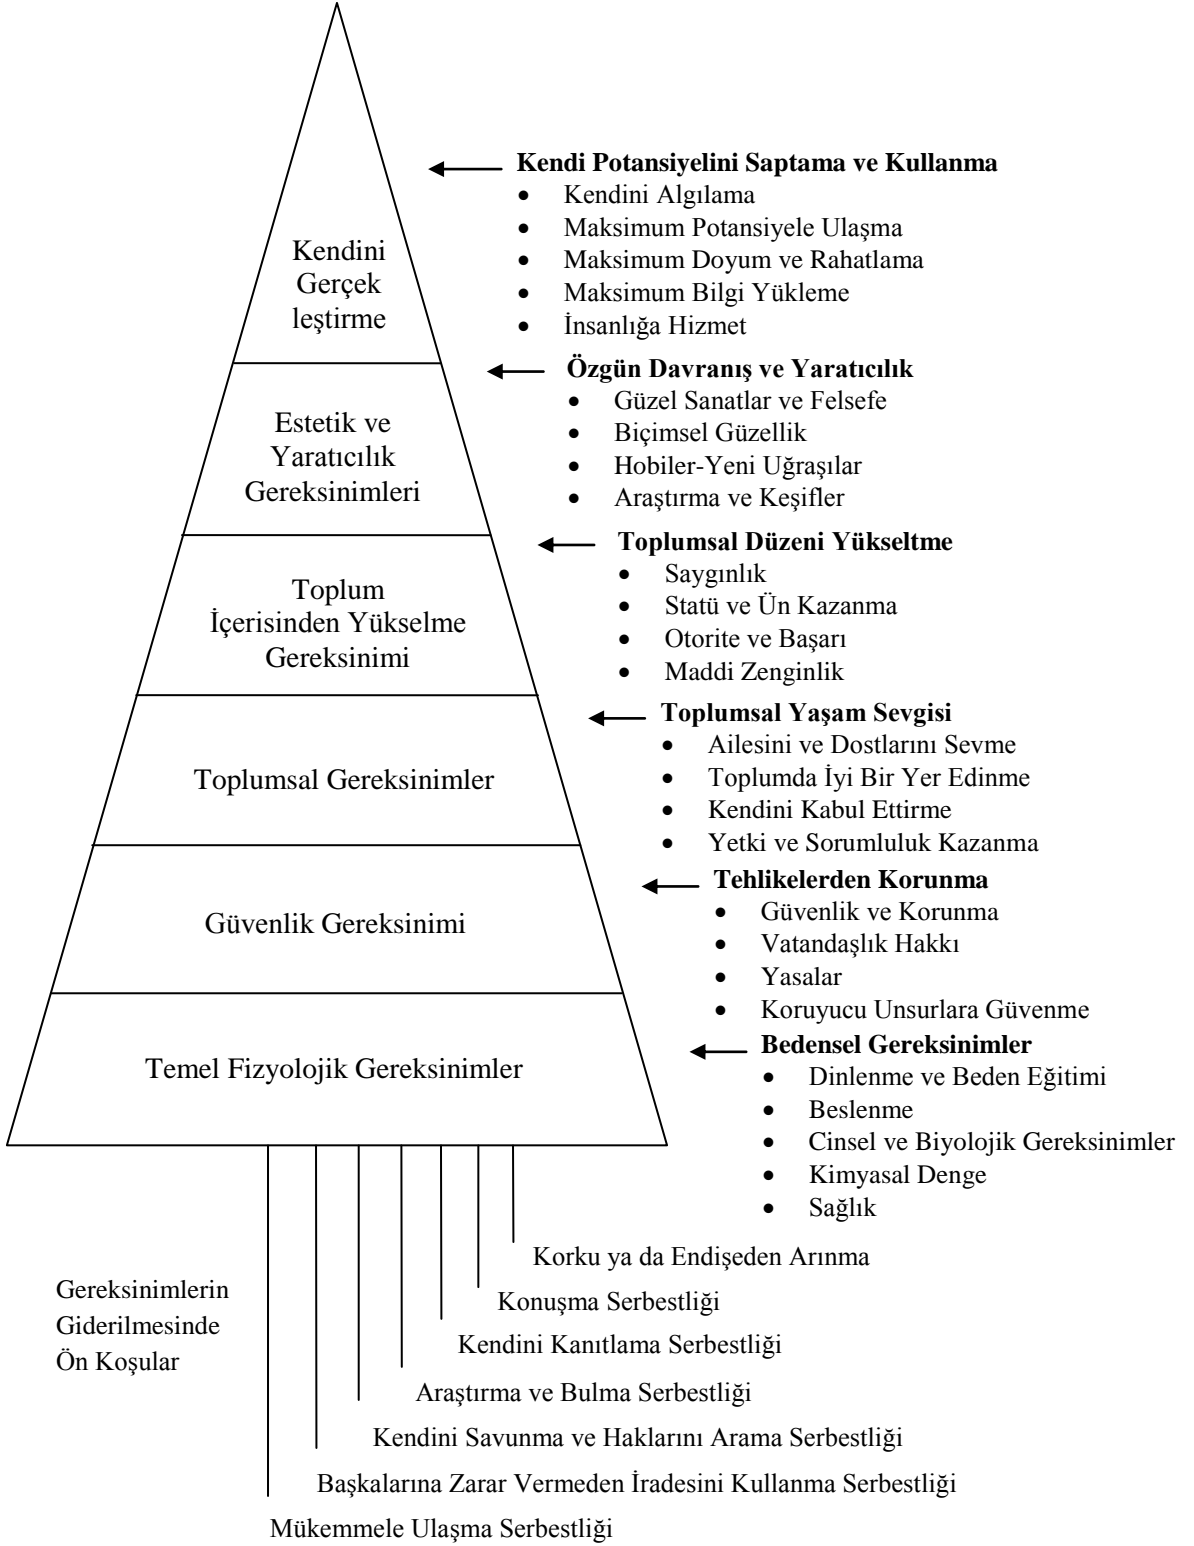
Kendini Gerçek leştirme

Kendi Potansiyelini Saptama ve Kullanma
- Kendini Algılama
- Maksimum Potansiyele Ulaşma
- Maksimum Doyum ve Rahatlama
- Maksimum Bilgi Yükleme
- İnsanlığa Hizmet

Estetik ve Yaratıcılık Gereksinimleri

Özgün Davranış ve Yaratıcılık
- Güzel Sanatlar ve Felsefe
- Biçimsel Güzellik
- Hobiler-Yeni Uğraşılar
- Araştırma ve Keşifler

Toplum İçerisinden Yükselme Gereksinimi

Toplumsal Düzeni Yükseltme
- Saygınlık
- Statü ve Ün Kazanma
- Otorite ve Başarı
- Maddi Zenginlik

Toplumsal Gereksinimler

Toplumsal Yaşam Sevgisi
- Ailesini ve Dostlarını Sevme
- Toplumda İyi Bir Yer Edinme
- Kendini Kabul Ettirme
- Yetki ve Sorumluluk Kazanma

Güvenlik Gereksinimi

Tehlikelerden Korunma
- Güvenlik ve Korunma
- Vatandaşlık Hakkı
- Yasalar
- Koruyucu Unsurlara Güvenme

Temel Fizyolojik Gereksinimler

Bedensel Gereksinimler
- Dinlenme ve Beden Eğitimi
- Beslenme
- Cinsel ve Biyolojik Gereksinimler
- Kimyasal Denge
- Sağlık

Gereksinimlerin Giderilmesinde Ön Koşular

Korku ya da Endişeden Arınma
Konuşma Serbestliği
Kendini Kanıtlama Serbestliği
Araştırma ve Bulma Serbestliği
Kendini Savunma ve Haklarını Arama Serbestliği
Başkalarına Zarar Vermeden İradesini Kullanma Serbestliği
Mükemmele Ulaşma Serbestliği